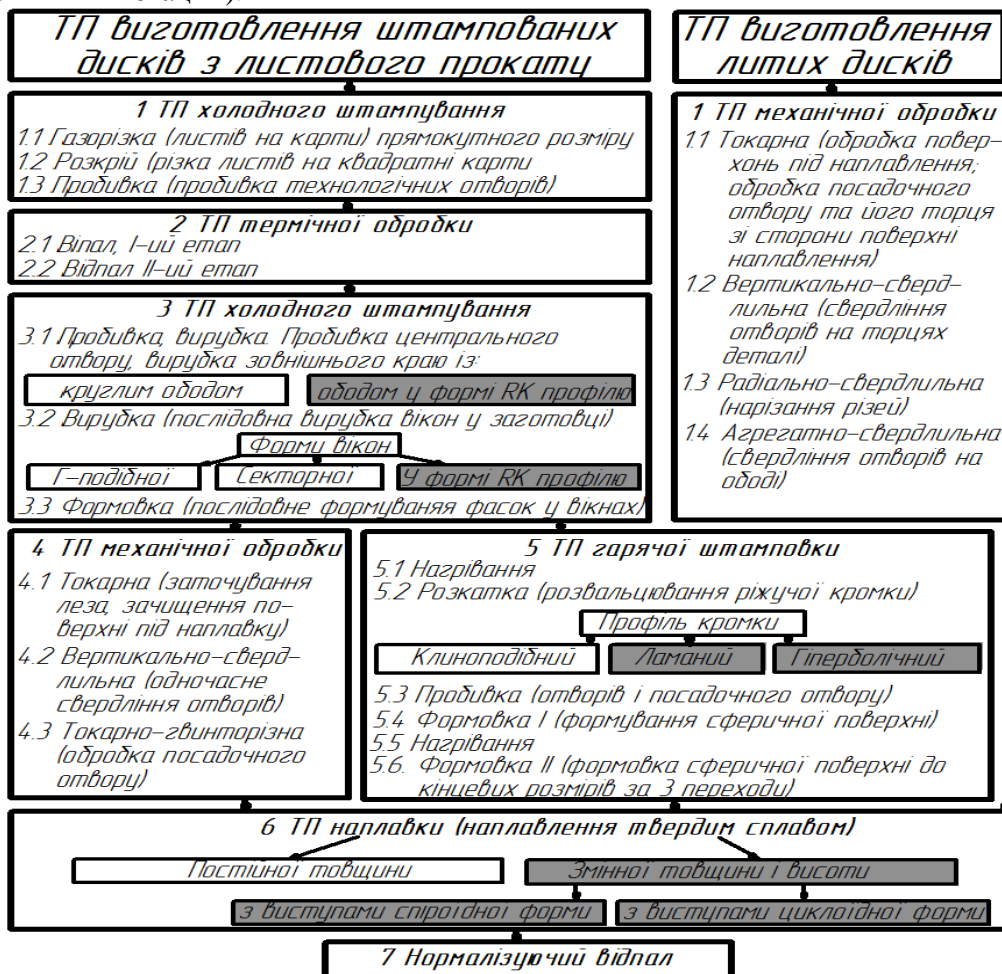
ТП виготовлення штампованих дисків з листового прокату

ТП виготовлення литих дисків

1 ТП холодного штампування
1.1 Газорізка (листів на карти) прямокутного розміру
1.2 Розкрій (різка листів на квадратні карти
1.3 Пробивка (пробивка технологічних отворів)

2 ТП термічної обробки
2.1 Віпал, I-ий етап
2.2 Відпал II-ий етап

3 ТП холодного штампування
3.1 Пробивка, вирубка. Пробивка центрального отвору, вирубка зовнішнього краю із:
круглим ободом
ободом у формі RK профілю
3.2 Вирубка (послідовна вирубка вікон у заготовці)
Форми вікон
Г-подібної
Секторної
У формі RK профілю
3.3 Формовка (послідовне формуваня фасок у вікнах)

1 ТП механічної обробки
1.1 Токарна (обробка поверхонь під наплавлення; обробка посадочного отвору та його торця зі сторони поверхні наплавлення)
1.2 Вертикально-свердлильна (свердління отворів на торцях деталі)
1.3 Радіально-свердлильна (нарізання різей)
1.4 Агрегатно-свердлильна (свердління отворів на ободі)

4 ТП механічної обробки
4.1 Токарна (заточування леза, зачищення поверхні під наплавку)
4.2 Вертикально-свердлильна (одночасне свердління отворів)
4.3 Токарно-гвинторізна (обробка посадочного отвору)

5 ТП гарячої штамповки
5.1 Нагрівання
5.2 Розкатка (розвальцювання ріжучої кромки)
Профіль кромки
Клиноподібний
Ламаний
Гіперболічний
5.3 Пробивка (отворів і посадочного отвору)
5.4 Формовка I (формування сферичної поверхні)
5.5 Нагрівання
5.6. Формовка II (формовка сферичної поверхні до кінцевих розмірів за 3 переходи)

6 ТП наплавки (наплавлення твердим сплавом)
Постійної товщини
Змінної товщини і висоти
з виступами спіроїдної форми
з виступами циклоїдної форми

7 Нормалізуючий відпал